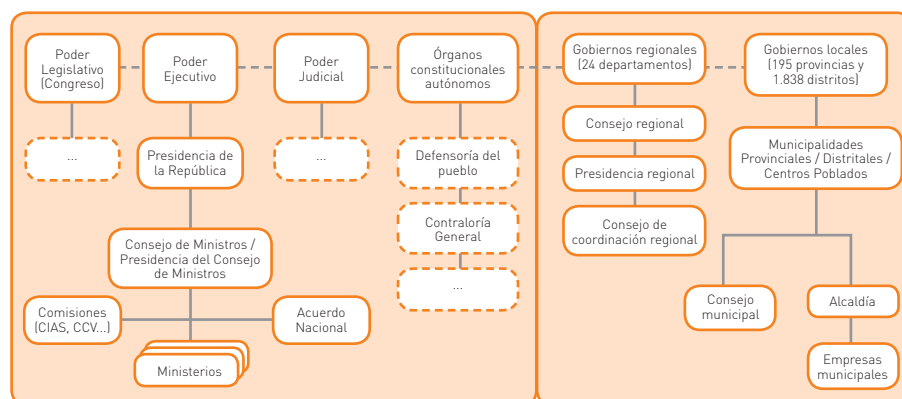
Poder Legislativo (Congreso)

Poder Ejecutivo

Poder Judicial

Órganos constitucionales autónomos

Gobiernos regionales (24 departamentos)

Gobiernos locales (195 provincias y 1.838 distritos)

...

Presidencia de la República

...

Defensoría del pueblo

Contraloría General

...

Consejo regional

Presidencia regional

Consejo de coordinación regional

Municipalidades Provinciales / Distritales / Centros Poblados

Consejo de Ministros / Presidencia del Consejo de Ministros

Comisiones (CIAS, CCV...)

Acuerdo Nacional

Ministerios

Consejo municipal

Alcaldía

Empresas municipales